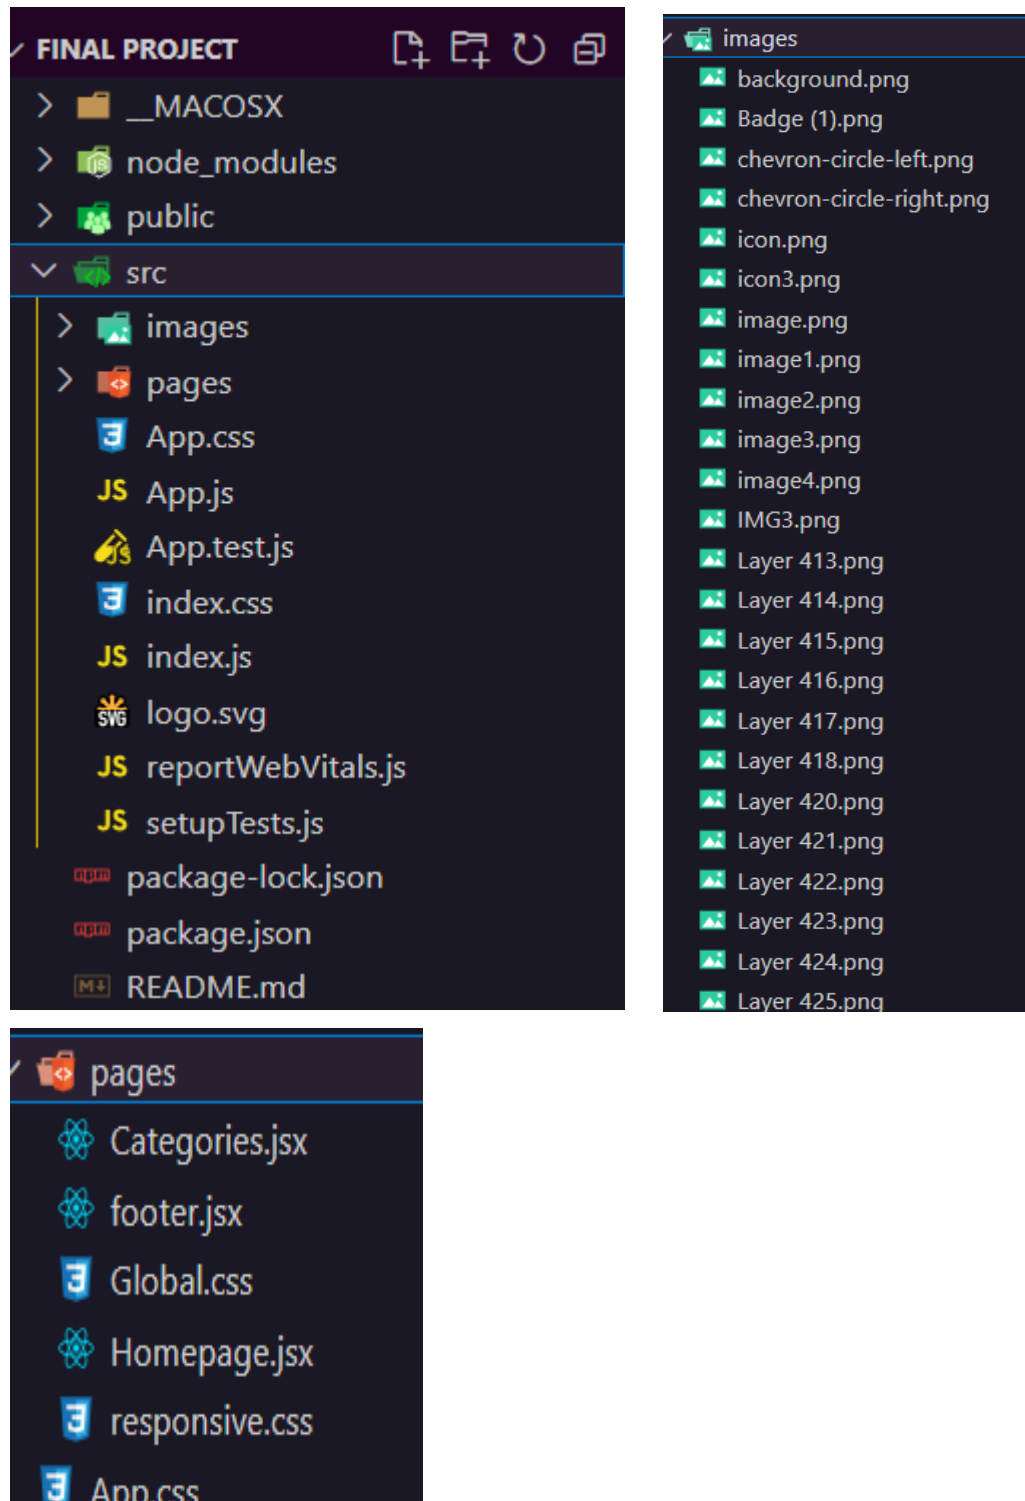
FINAL PROJECT
__MACOSX
node_modules
public
src
images
pages
App.css
JS App.js
App.test.js
index.css
JS index.js
SVG logo.svg
JS reportWebVitals.js
JS setupTests.js
package-lock.json
package.json
README.md

images
background.png
Badge (1).png
chevron-circle-left.png
chevron-circle-right.png
icon.png
icon3.png
image.png
image1.png
image2.png
image3.png
image4.png
IMG3.png
Layer 413.png
Layer 414.png
Layer 415.png
Layer 416.png
Layer 417.png
Layer 418.png
Layer 420.png
Layer 421.png
Layer 422.png
Layer 423.png
Layer 424.png
Layer 425.png

pages
Categories.jsx
footer.jsx
Global.css
Homepage.jsx
responsive.css
App.css